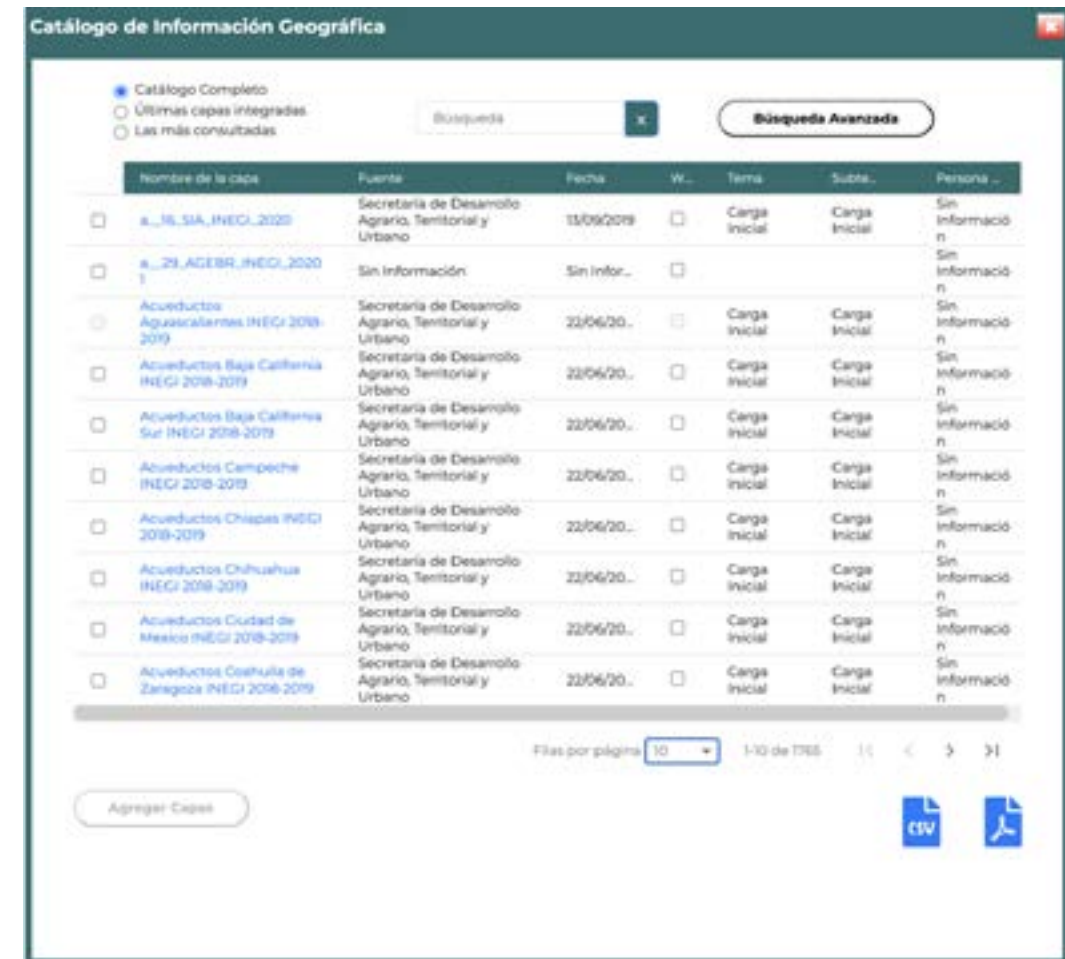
Catálogo de Información Geográfica

Catálogo Completo
Últimas capas integradas
Las más consultadas

Búsqueda

x

Búsqueda Avanzada

| Nombre de la capa | Fuente | Fecha | W... | Tema | Subte... | Persona ... |
|---|---|---|---|---|---|---|
| a_16_SIA_INEGI_2020 | Secretaría de Desarrollo Agrario, Territorial y Urbano | 13/09/2019 | | Carga Inicial | Carga Inicial | Sin Información |
| a_29_AGEBR_INEGI_2020 1 | Sin Información | Sin Infor... | | | | Sin Información |
| Acueductos Aguascalientes INEGI 2018-2019 | Secretaría de Desarrollo Agrario, Territorial y Urbano | 22/06/20... | | Carga Inicial | Carga Inicial | Sin Información |
| Acueductos Baja California INEGI 2018-2019 | Secretaría de Desarrollo Agrario, Territorial y Urbano | 22/06/20... | | Carga Inicial | Carga Inicial | Sin Información |
| Acueductos Baja California Sur INEGI 2018-2019 | Secretaría de Desarrollo Agrario, Territorial y Urbano | 22/06/20... | | Carga Inicial | Carga Inicial | Sin Información |
| Acueductos Campeche INEGI 2018-2019 | Secretaría de Desarrollo Agrario, Territorial y Urbano | 22/06/20... | | Carga Inicial | Carga Inicial | Sin Información |
| Acueductos Chiapas INEGI 2018-2019 | Secretaría de Desarrollo Agrario, Territorial y Urbano | 22/06/20... | | Carga Inicial | Carga Inicial | Sin Información |
| Acueductos Chihuahua INEGI 2018-2019 | Secretaría de Desarrollo Agrario, Territorial y Urbano | 22/06/20... | | Carga Inicial | Carga Inicial | Sin Información |
| Acueductos Ciudad de Mexico INEGI 2018-2019 | Secretaría de Desarrollo Agrario, Territorial y Urbano | 22/06/20... | | Carga Inicial | Carga Inicial | Sin Información |
| Acueductos Coahuila de Zaragoza INEGI 2018-2019 | Secretaría de Desarrollo Agrario, Territorial y Urbano | 22/06/20... | | Carga Inicial | Carga Inicial | Sin Información |

Filas por página 10

1-10 de 1765

Agregar Capas

CSV